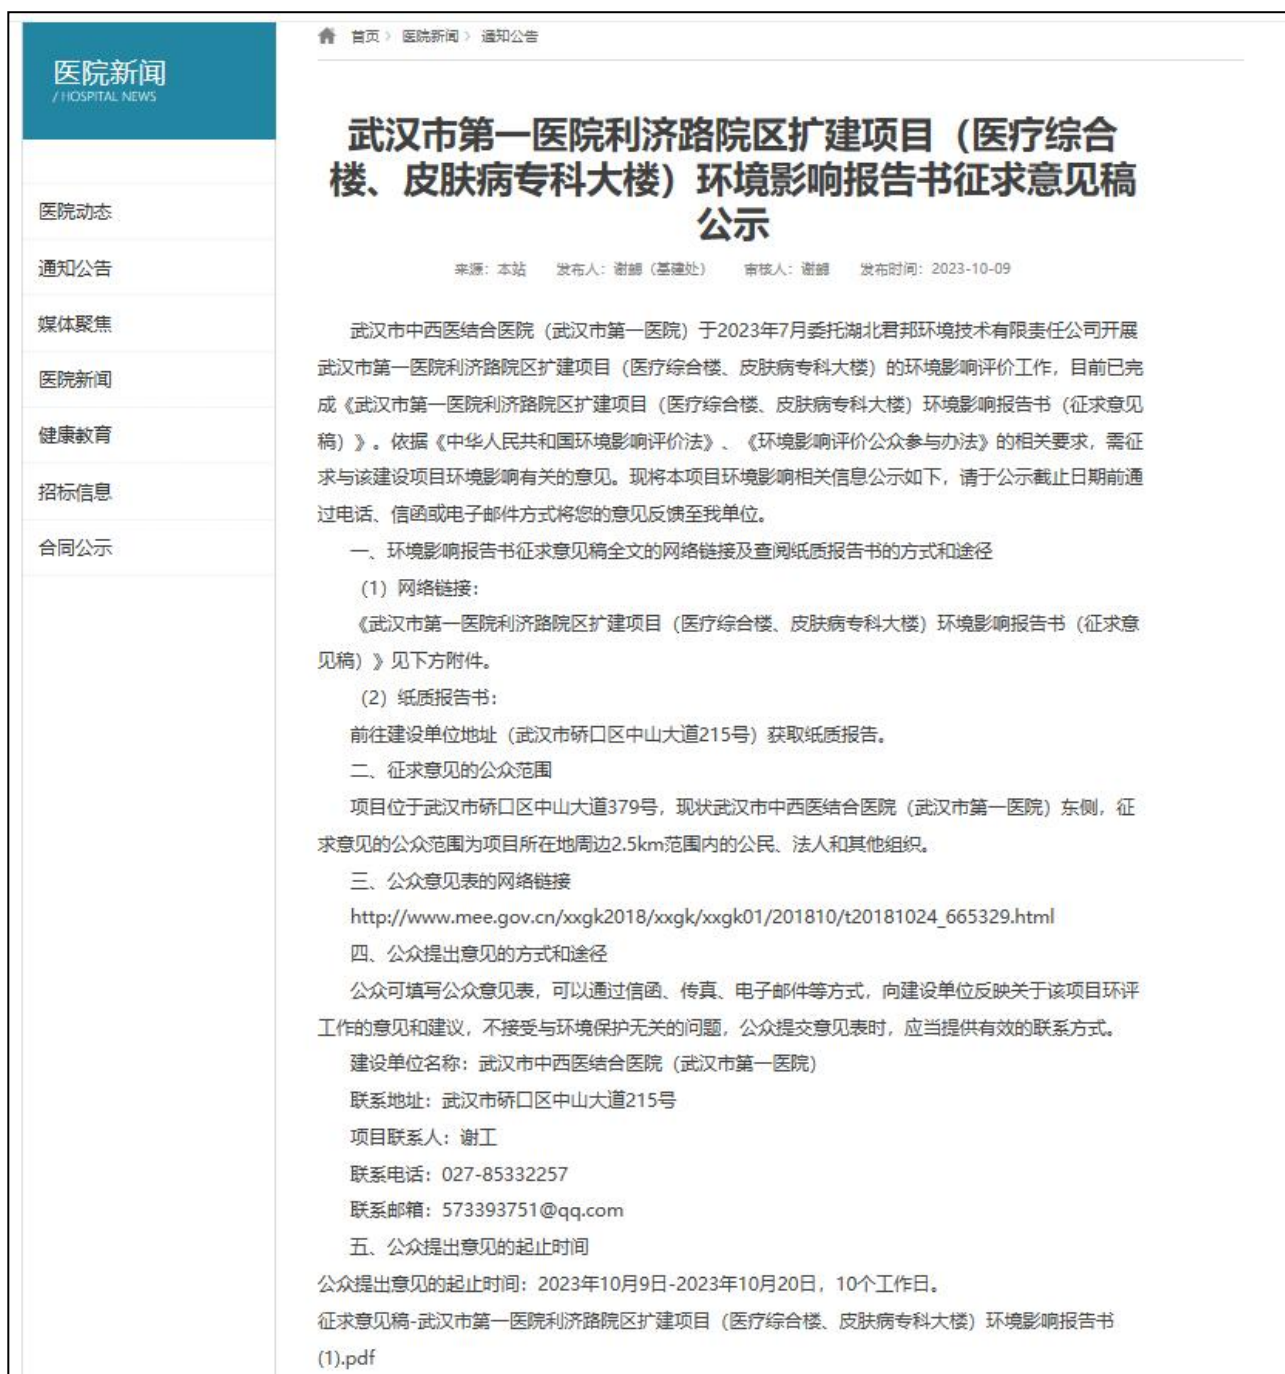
医院新闻
/ HOSPITAL NEWS

医院动态

通知公告

媒体聚焦

医院新闻

健康教育

招标信息

合同公示

首页 > 医院新闻 > 通知公告

武汉市第一医院利济路院区扩建项目（医疗综合楼、皮肤病专科大楼）环境影响报告书征求意见稿公示

来源：本站　发布人：谢韧（基建处）　审核人：谢韧　发布时间：2023-10-09

武汉市中西医结合医院（武汉市第一医院）于2023年7月委托湖北君邦环境技术有限责任公司开展武汉市第一医院利济路院区扩建项目（医疗综合楼、皮肤病专科大楼）的环境影响评价工作，目前已完成《武汉市第一医院利济路院区扩建项目（医疗综合楼、皮肤病专科大楼）环境影响报告书（征求意见稿）》。依据《中华人民共和国环境影响评价法》、《环境影响评价公众参与办法》的相关要求，需征求与该建设项目环境影响有关的意见。现将本项目环境影响相关信息公示如下，请于公示截止日期前通过电话、信函或电子邮件方式将您的意见反馈至我单位。

一、环境影响报告书征求意见稿全文的网络链接及查阅纸质报告书的方式和途径

（1）网络链接：

《武汉市第一医院利济路院区扩建项目（医疗综合楼、皮肤病专科大楼）环境影响报告书（征求意见稿）》见下方附件。

（2）纸质报告书：

前往建设单位地址（武汉市硚口区中山大道215号）获取纸质报告。

二、征求意见的公众范围

项目位于武汉市硚口区中山大道379号，现状武汉市中西医结合医院（武汉市第一医院）东侧，征求意见的公众范围为项目所在地周边2.5km范围内的公民、法人和其他组织。

三、公众意见表的网络链接

http://www.mee.gov.cn/xxgk2018/xxgk/xxgk01/201810/t20181024_665329.html

四、公众提出意见的方式和途径

公众可填写公众意见表，可以通过信函、传真、电子邮件等方式，向建设单位反映关于该项目环评工作的意见和建议，不接受与环境保护无关的问题，公众提交意见表时，应当提供有效的联系方式。

建设单位名称：武汉市中西医结合医院（武汉市第一医院）

联系地址：武汉市硚口区中山大道215号

项目联系人：谢工

联系电话：027-85332257

联系邮箱：573393751@qq.com

五、公众提出意见的起止时间

公众提出意见的起止时间：2023年10月9日-2023年10月20日，10个工作日。

征求意见稿-武汉市第一医院利济路院区扩建项目（医疗综合楼、皮肤病专科大楼）环境影响报告书(1).pdf